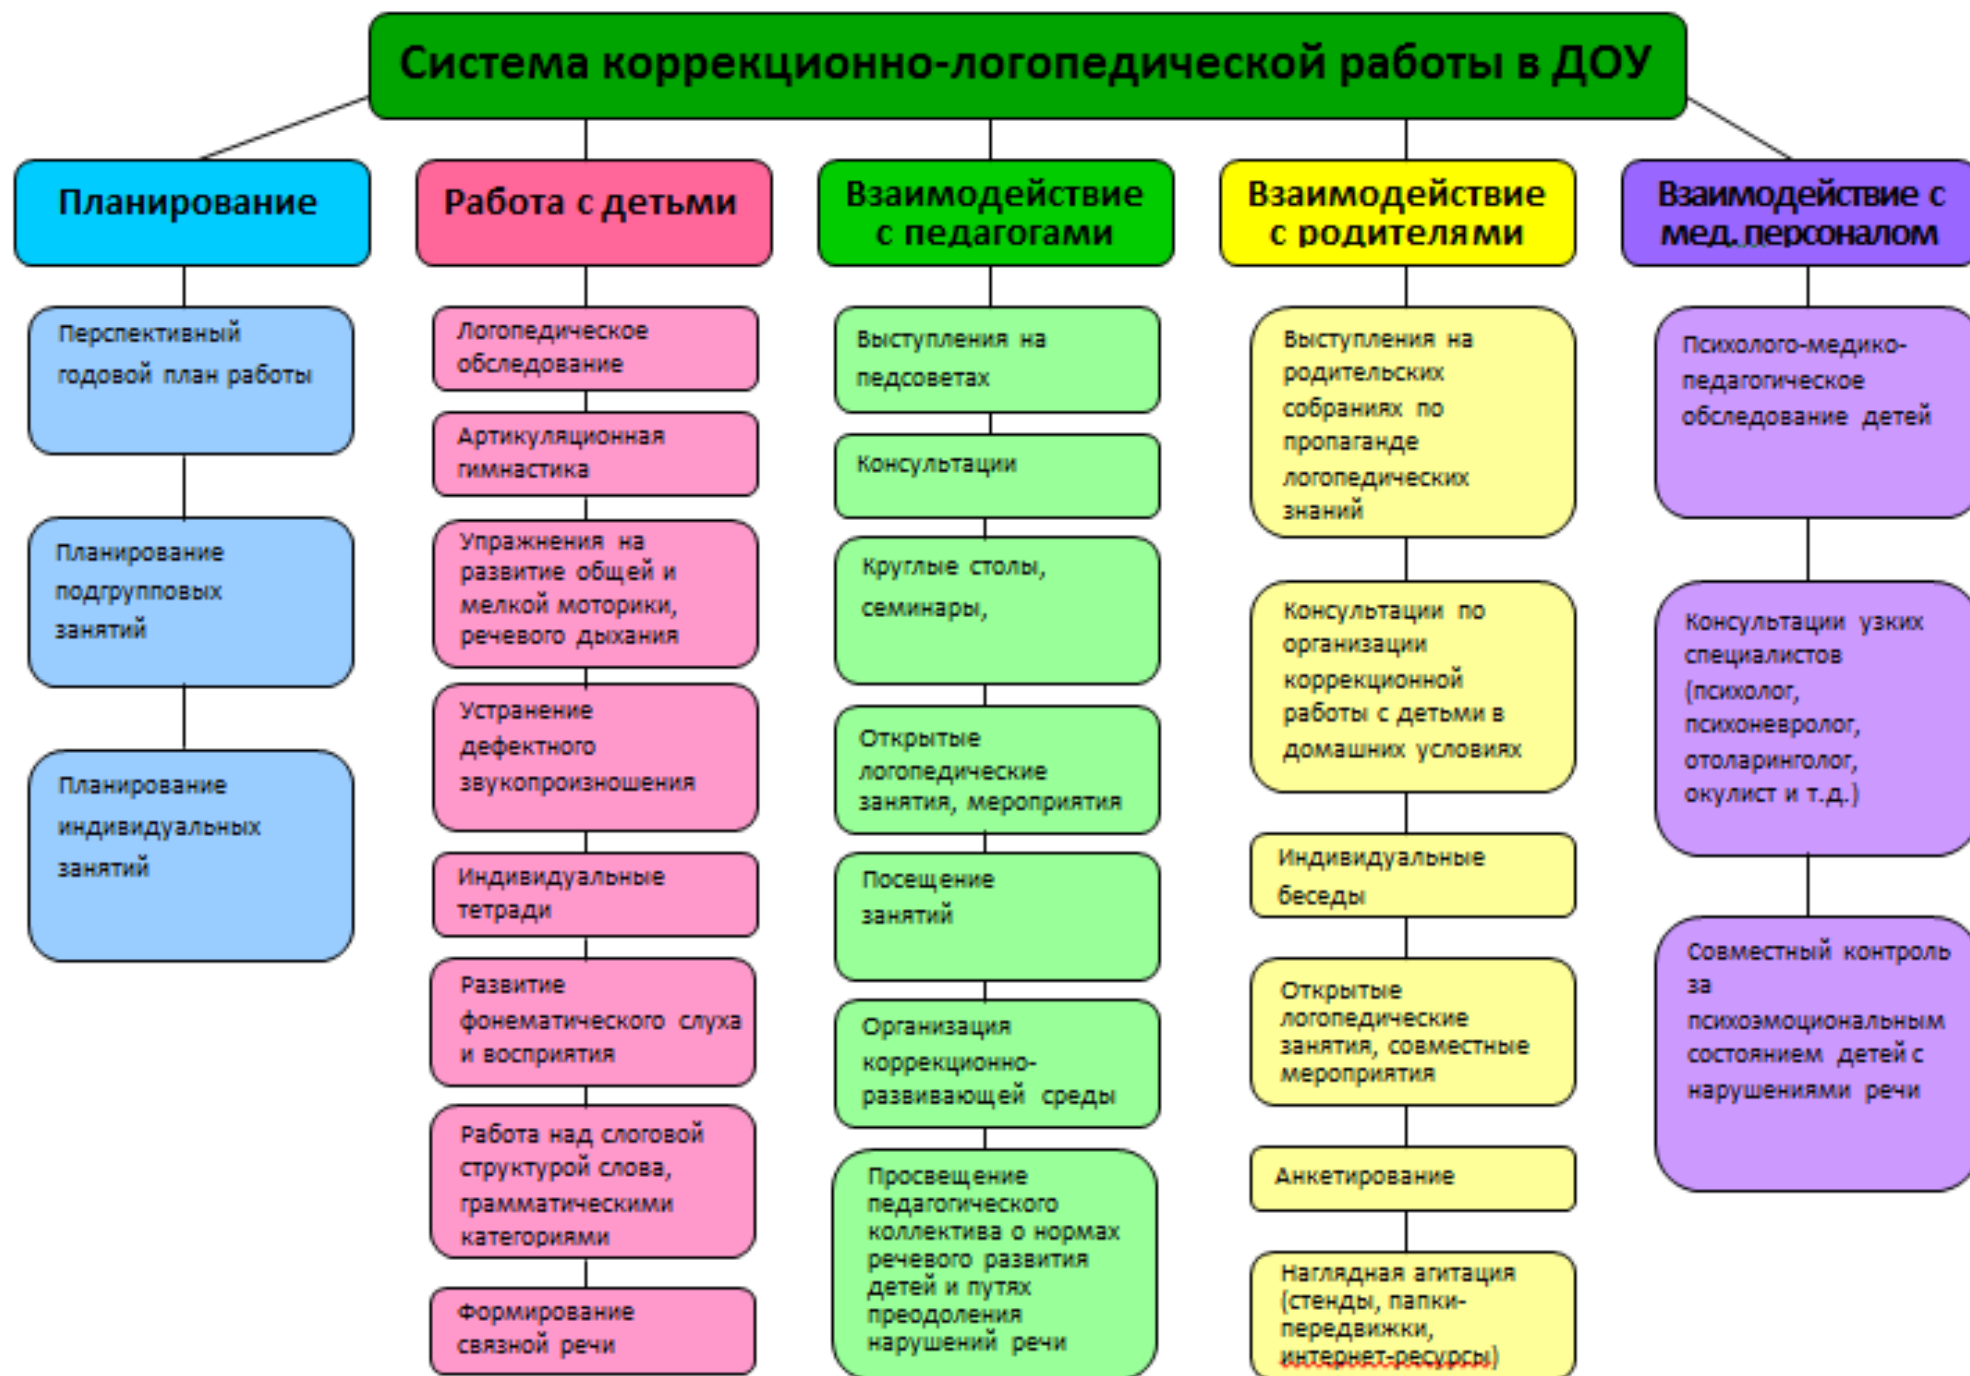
Система коррекционно-логопедической работы в ДОУ

Планирование

Перспективный годовой план работы

Планирование подгрупповых занятий

Планирование индивидуальных занятий

Работа с детьми

Логопедическое обследование

Артикуляционная гимнастика

Упражнения на развитие общей и мелкой моторики, речевого дыхания

Устранение дефектного звукопроизношения

Индивидуальные тетради

Развитие фонематического слуха и восприятия

Работа над слоговой структурой слова, грамматическими категориями

Формирование связной речи

Взаимодействие с педагогами

Выступления на педсоветах

Консультации

Круглые столы, семинары,

Открытые логопедические занятия, мероприятия

Посещение занятий

Организация коррекционно-развивающей среды

Просвещение педагогического коллектива о нормах речевого развития детей и путях преодоления нарушений речи

Взаимодействие с родителями

Выступления на родительских собраниях по пропаганде логопедических знаний

Консультации по организации коррекционной работы с детьми в домашних условиях

Индивидуальные беседы

Открытые логопедические занятия, совместные мероприятия

Анкетирование

Наглядная агитация (стенды, папки-передвижки, интернет-ресурсы)

Взаимодействие с мед. персоналом

Психолого-медико-педагогическое обследование детей

Консультации узких специалистов (психолог, психоневролог, отоларинголог, окулист и т.д.)

Совместный контроль за психоэмоциональным состоянием детей с нарушениями речи